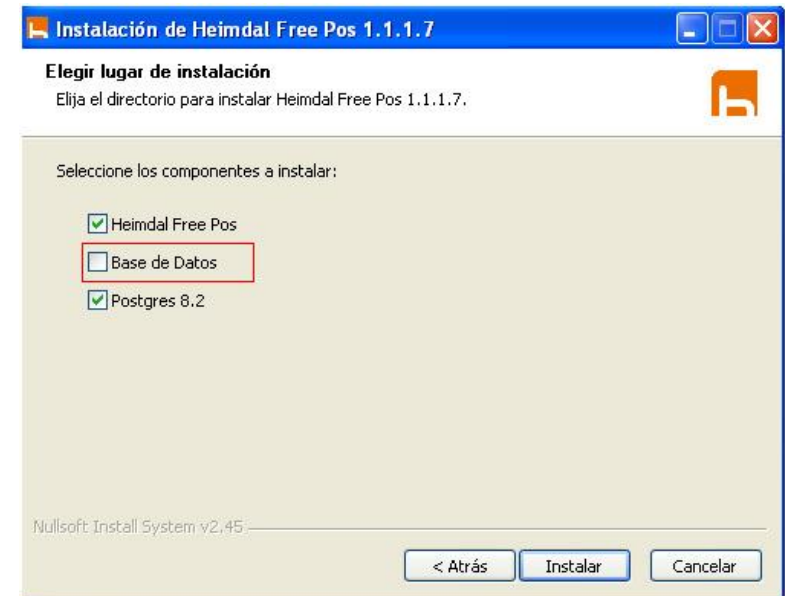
Instalación de Heimdal Free Pos 1.1.1.7

Elegir lugar de instalación
Elija el directorio para instalar Heimdal Free Pos 1.1.1.7.

Seleccione los componentes a instalar:

Heimdal Free Pos
Base de Datos
Postgres 8.2

Nullsoft Install System v2.45

< Atrás
Instalar
Cancelar